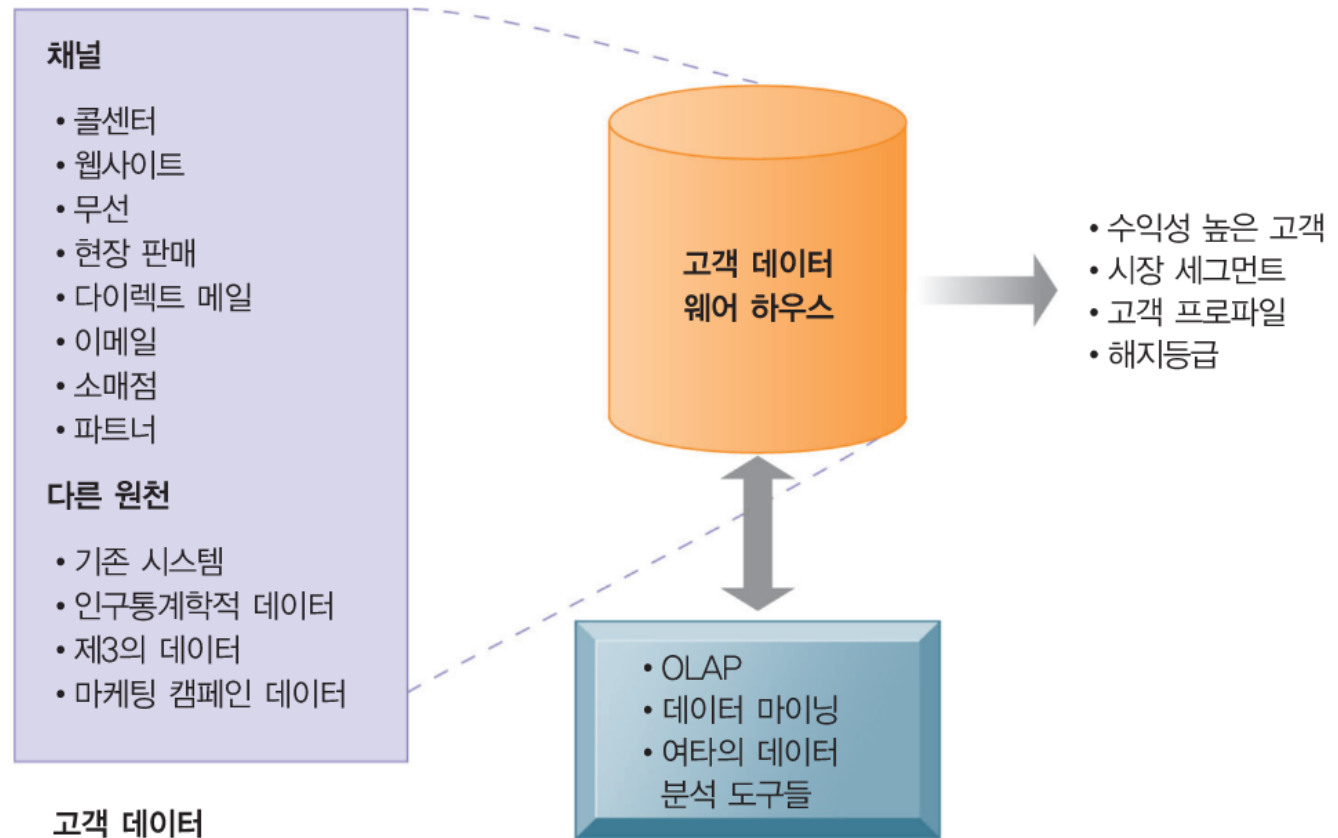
채널

• 콜센터
• 웹사이트
• 무선
• 현장 판매
• 다이렉트 메일
• 이메일
• 소매점
• 파트너

다른 원천

• 기존 시스템
• 인구통계학적 데이터
• 제3의 데이터
• 마케팅 캠페인 데이터

고객 데이터

고객 데이터 웨어 하우스

• 수익성 높은 고객
• 시장 세그먼트
• 고객 프로파일
• 해지등급

• OLAP
• 데이터 마이닝
• 여타의 데이터 분석 도구들